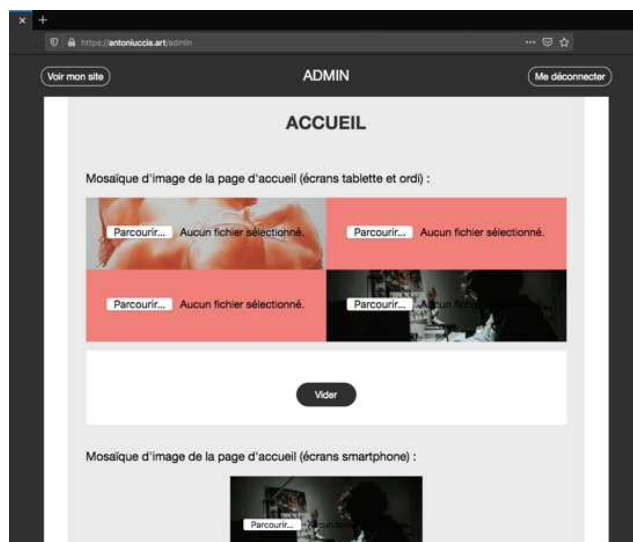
https://antoniuccia.art/admin

Voir mon site

ADMIN

Me déconnecter

ACCUEIL

Mosaïque d'image de la page d'accueil (écrans tablette et ordi) :

Parcourir... Aucun fichier sélectionné.

Parcourir... Aucun fichier sélectionné.

Parcourir... Aucun fichier sélectionné.

Parcourir... Aucun fichier sélectionné.

Vider

Mosaïque d'image de la page d'accueil (écrans smartphone) :

Parcourir... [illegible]